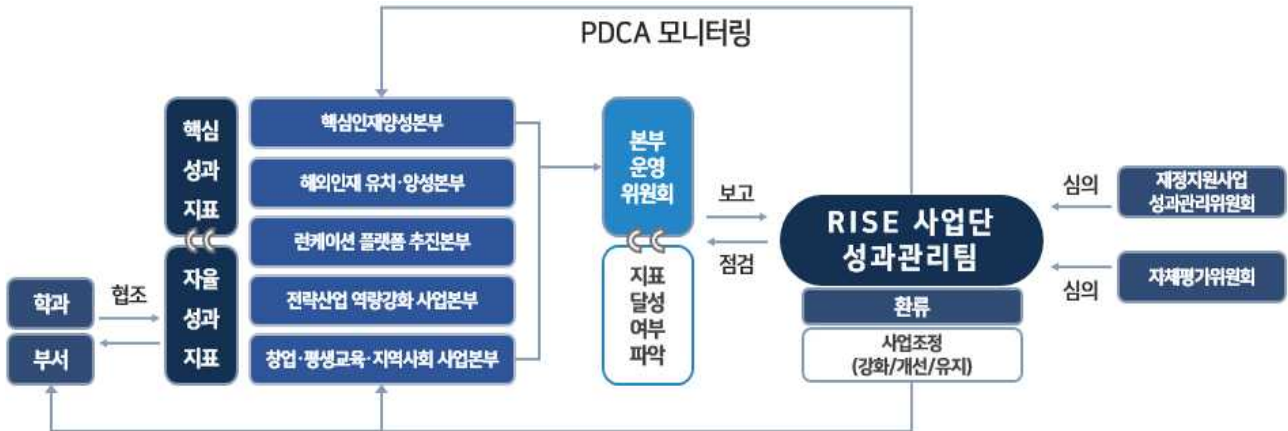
PDCA 모니터링

핵심 성과 지표

자율 성과 지표

핵심인재양성본부

해외인재 유치·양성본부

런케이션 플랫폼 추진본부

전략산업 역량강화 사업본부

창업·평생교육·지역사회 사업본부

학과

부서

협조

본부 운영 위원회

지표 달성 여부 파악

보고

점검

RISE 사업단 성과관리팀

환류

사업조정 (강화/개선/유지)

심의

재정지원사업 성과관리위원회

심의

자체평가위원회